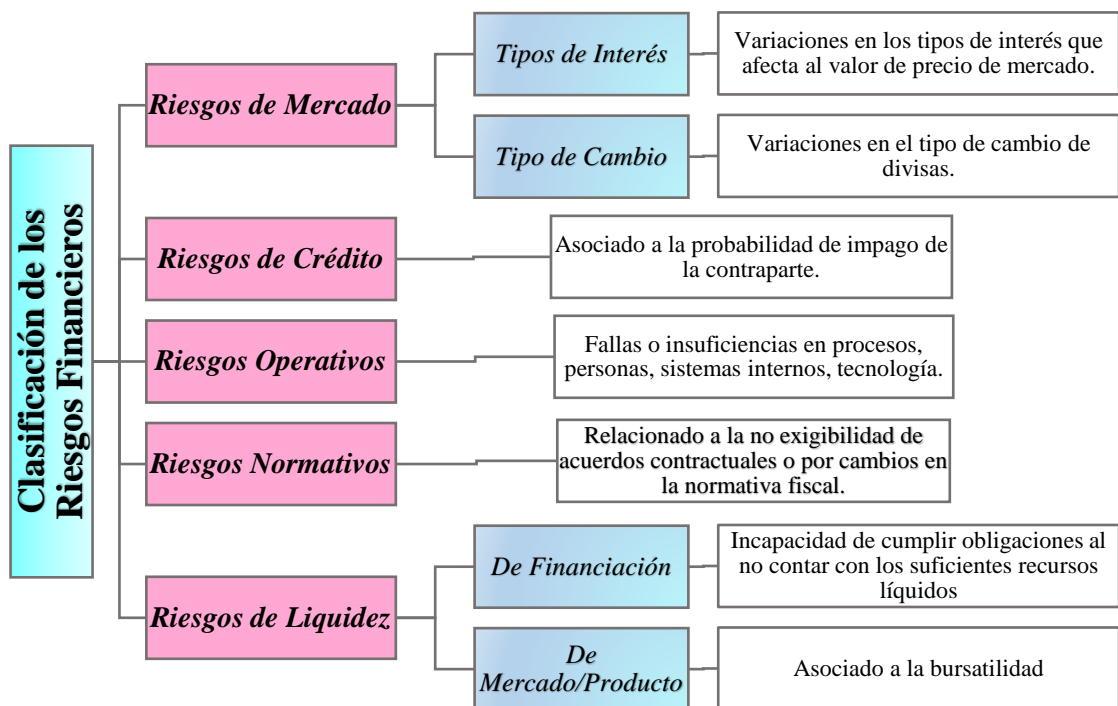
Clasificación de los Riesgos Financieros

Riesgos de Mercado

Tipos de Interés

Variaciones en los tipos de interés que afecta al valor de precio de mercado.

Tipo de Cambio

Variaciones en el tipo de cambio de divisas.

Riesgos de Crédito

Asociado a la probabilidad de impago de la contraparte.

Riesgos Operativos

Fallas o insuficiencias en procesos, personas, sistemas internos, tecnología.

Riesgos Normativos

Relacionado a la no exigibilidad de acuerdos contractuales o por cambios en la normativa fiscal.

Riesgos de Liquidez

De Financiación

Incapacidad de cumplir obligaciones al no contar con los suficientes recursos líquidos

De Mercado/Producto

Asociado a la bursatilidad